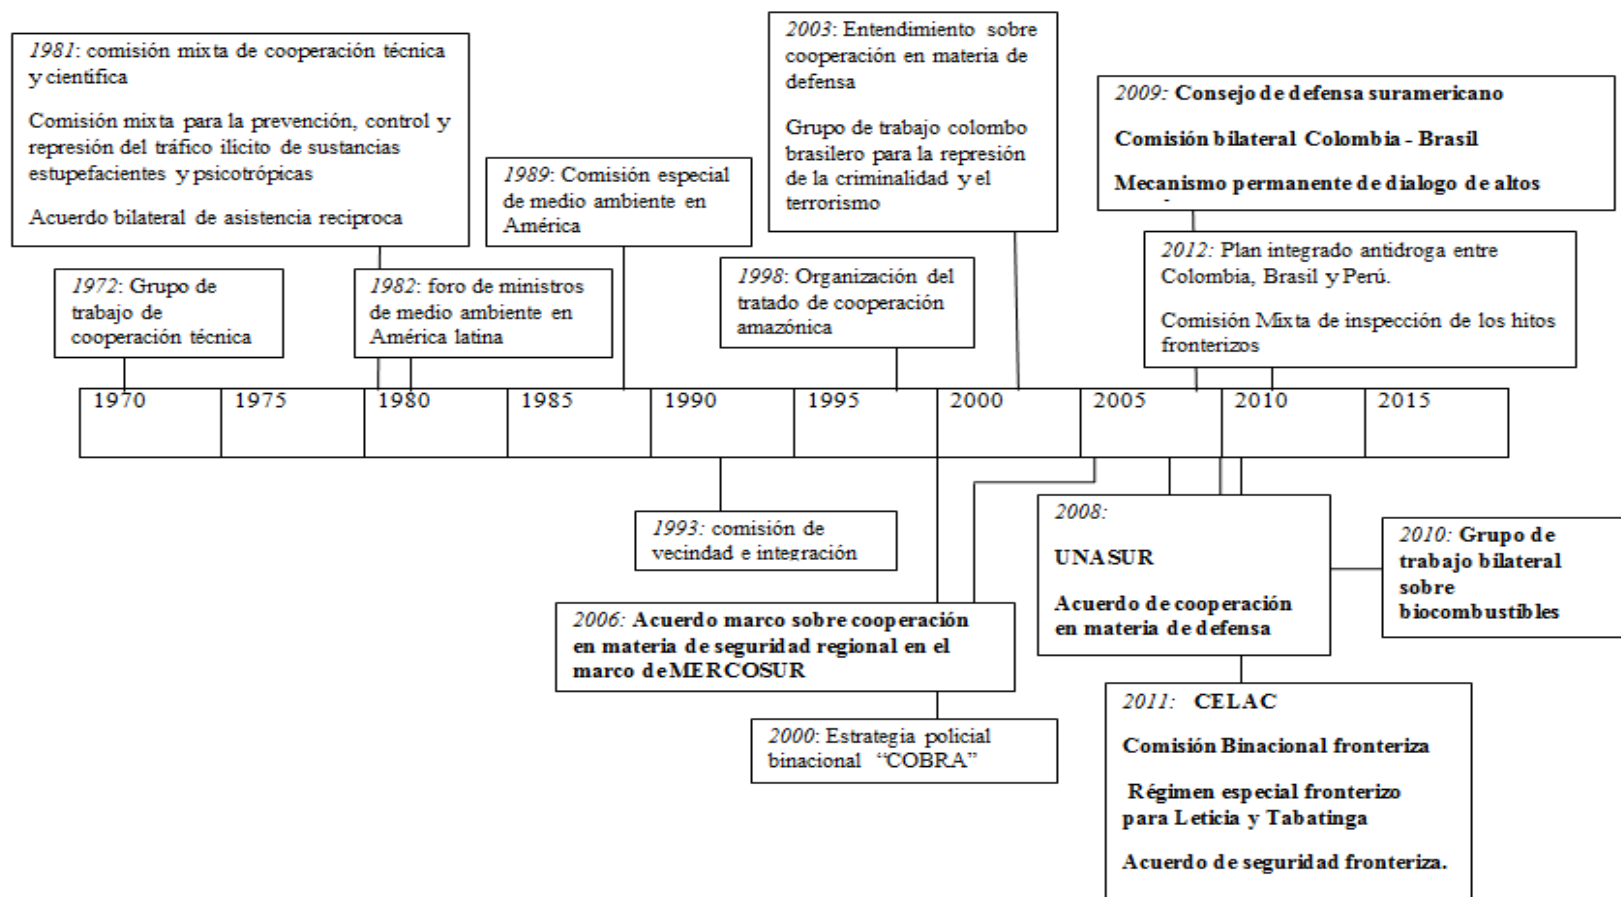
1981: comisión mixta de cooperación técnica y científica

Comisión mixta para la prevención, control y represión del tráfico ilícito de sustancias estupefacientes y psicotrópicas

Acuerdo bilateral de asistencia reciproca

2003: Entendimiento sobre cooperación en materia de defensa

Grupo de trabajo colombo brasilero para la represión de la criminalidad y el terrorismo

2009: Consejo de defensa suramericano

Comisión bilateral Colombia - Brasil

Mecanismo permanente de dialogo de altos

1989: Comisión especial de medio ambiente en América

1972: Grupo de trabajo de cooperación técnica

1982: foro de ministros de medio ambiente en América latina

1998: Organización del tratado de cooperación amazónica

2012: Plan integrado antidroga entre Colombia, Brasil y Perú.

Comisión Mixta de inspección de los hitos fronterizos

| 1970 | 1975 | 1980 | 1985 | 1990 | 1995 | 2000 | 2005 | 2010 | 2015 |
|---|---|---|---|---|---|---|---|---|---|

1993: comisión de vecindad e integración

2008:

UNASUR

Acuerdo de cooperación en materia de defensa

2010: Grupo de trabajo bilateral sobre biocombustibles

2006: Acuerdo marco sobre cooperación en materia de seguridad regional en el marco deMERCOSUR

2000: Estrategia policial binacional "COBRA"

2011: CELAC

Comisión Binacional fronteriza

Régimen especial fronterizo para Leticia y Tabatinga

Acuerdo de seguridad fronteriza.